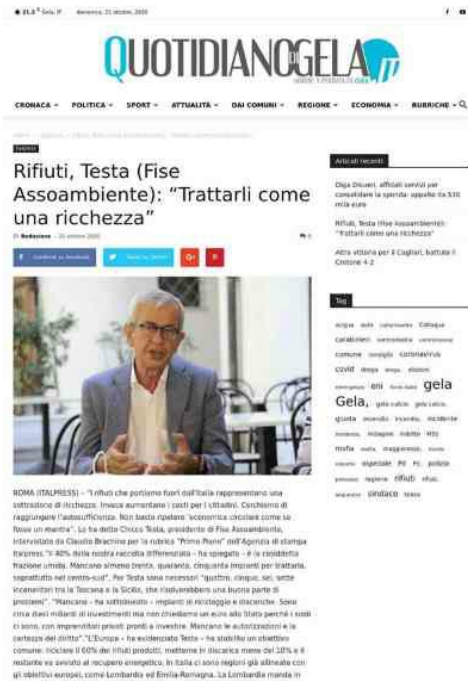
21.5° Gela, IT    Domenica, 25 ottobre, 2020

QUOTIDIANOGELA

CRONACA ▾   POLITICA ▾   SPORT ▾   ATTUALITÀ ▾   DAI COMUNI ▾   REGIONE ▾   ECONOMIA ▾   RUBRICHE ▾

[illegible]

Rifiuti, Testa (Fise Assoambiente): "Trattarli come una ricchezza"

Di Redazione - 25 ottobre 2020

Condividi su Facebook   Tweet su Twitter   G+   P

ROMA (ITALPRESS) – "I rifiuti che portiamo fuori dall'Italia rappresentano una sottrazione di ricchezza. Invece aumentano i costi per i cittadini. Cerchiamo di raggiungere l'autosufficienza. Non basta ripetere 'economia circolare come se fosse un mantra". Lo ha detto Chicco Testa, presidente di Fise Assoambiente, intervistato da Claudio Brachino per la rubrica "Primo Piano" dell'Agenzia di stampa Italpress. "Il 40% della nostra raccolta differenziata – ha spiegato – è la cosiddetta frazione umida. Mancano almeno trenta, quaranta, cinquanta impianti per trattarla, soprattutto nel centro-sud". Per Testa sono necessari "quattro, cinque, sei, sette inceneritori tra la Toscana e la Sicilia, che risolverebbero una buona parte di problemi". "Mancano – ha sottolineato – impianti di riciclaggio e discariche. Sono circa dieci miliardi di investimenti ma non chiediamo un euro allo Stato perché i soldi ci sono, con imprenditori privati pronti a investire. Mancano le autorizzazioni e la certezza del diritto". "L'Europa – ha evidenziato Testa – ha stabilito un obiettivo comune: riciclare il 60% dei rifiuti prodotti, metterne in discarica meno del 10% e il restante va avviato al recupero energetico. In Italia ci sono regioni già allineate con gli obiettivi europei, come Lombardia ed Emilia-Romagna. La Lombardia manda in

Articoli recenti

Olga Oliveri, affidati servizi per consolidare la sponda: appalto da 930 mila euro

Rifiuti, Testa (Fise Assoambiente): "Trattarli come una ricchezza"

Altra vittoria per il Cagliari, battuto il Crotone 4-2

Tag

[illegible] carabinieri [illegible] comune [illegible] coronavirus covid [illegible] eni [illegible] gela Gela, gela calcio gela calcio, giunta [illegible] incendio incidente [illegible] mafia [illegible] ospedale PD PL polizia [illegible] rifiuti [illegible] sindaco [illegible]